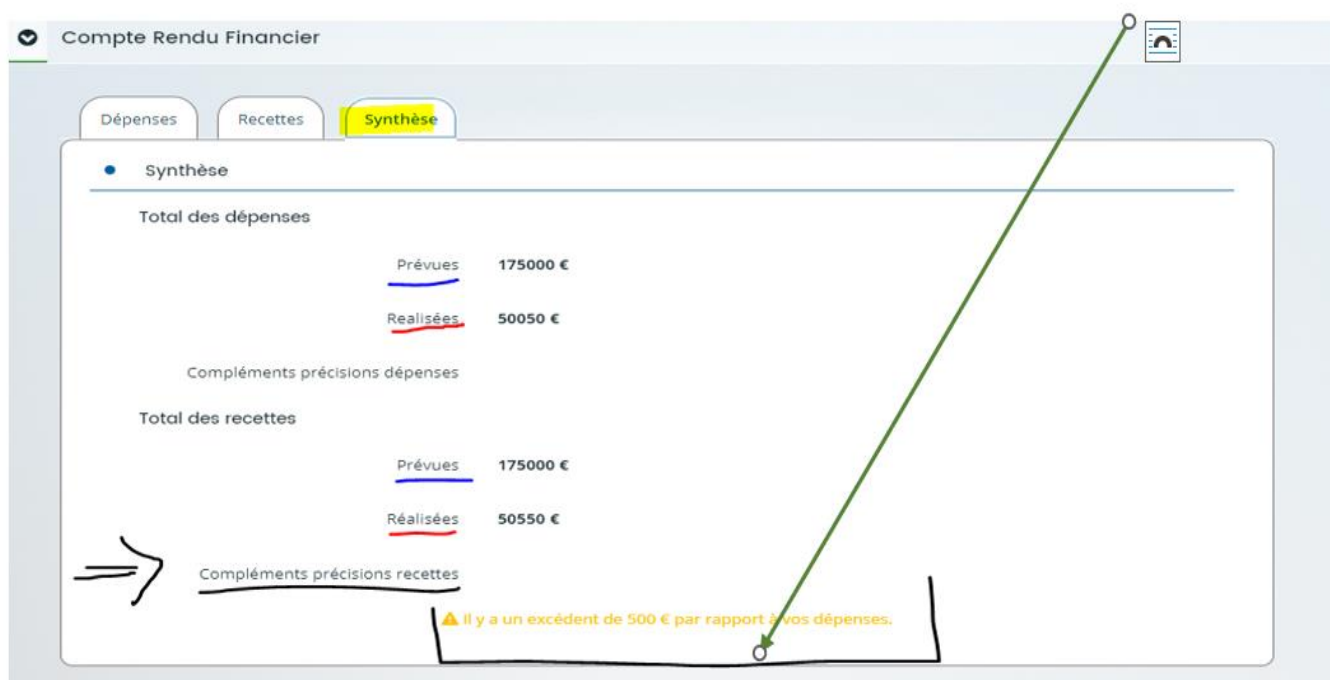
Compte Rendu Financier

Dépenses | Recettes | Synthèse

Synthèse

Total des dépenses

Prévues 175000 €

Realisées 50050 €

Compléments précisions dépenses

Total des recettes

Prévues 175000 €

Réalisées 50550 €

Compléments précisions recettes

Il y a un excédent de 500 € par rapport à vos dépenses.